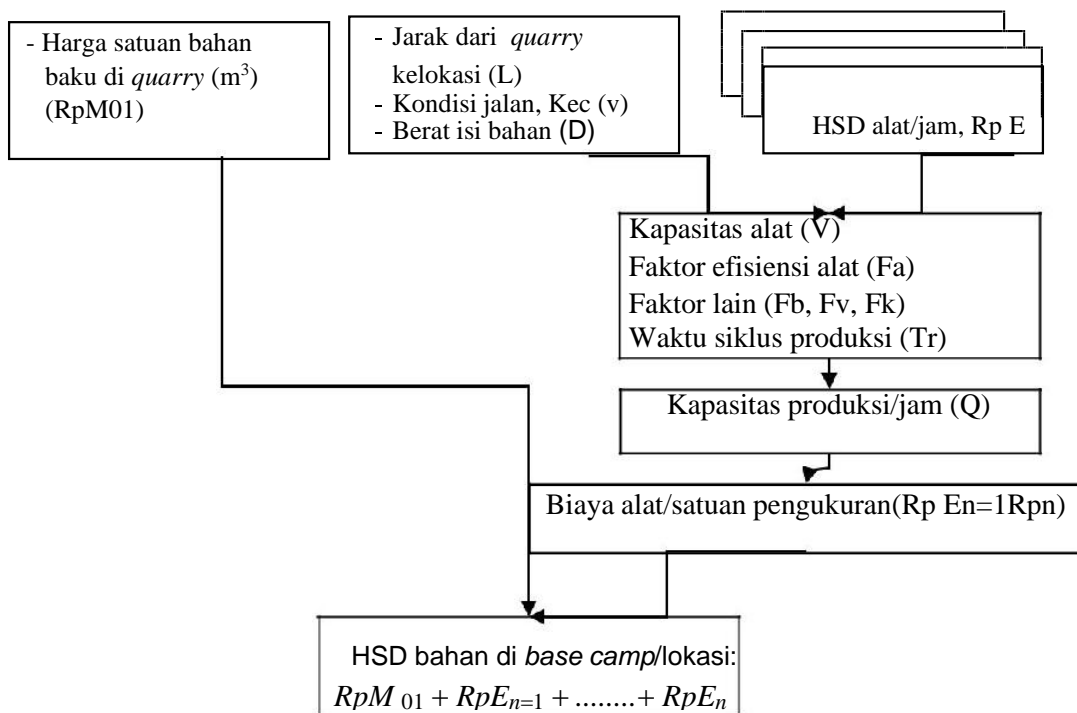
- Harga satuan bahan baku di *quarry* ($m^3$) (RpM01)

- Jarak dari *quarry* kelokasi (L)
- Kondisi jalan, Kec (v)
- Berat isi bahan (D)

HSD alat/jam, Rp E

Kapasitas alat (V)
Faktor efisiensi alat (Fa)
Faktor lain (Fb, Fv, Fk)
Waktu siklus produksi (Tr)

Kapasitas produksi/jam (Q)

Biaya alat/satuan pengukuran(Rp En=1Rpn)

HSD bahan di *base camp*/lokasi:
$RpM_{01} + RpE_{n=1} + ........+ RpE_n$